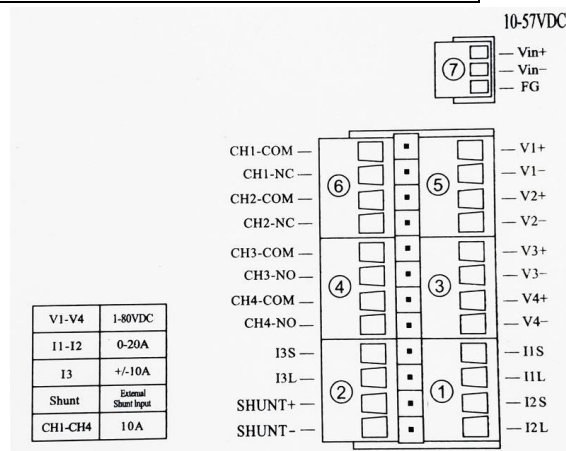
10-57VDC

7
Vin+
Vin−
FG

CH1-COM
CH1-NC
CH2-COM
CH2-NC
6
5
V1+
V1−
V2+
V2−

CH3-COM
CH3-NO
CH4-COM
CH4-NO
4
3
V3+
V3−
V4+
V4−

I3S
I3L
SHUNT+
SHUNT-
2
1
I1S
I1L
I2S
I2L

| V1-V4 | 1-80VDC |
|---|---|
| I1-I2 | 0-20A |
| I3 | +/-10A |
| Shunt | External Shunt Input |
| CH1-CH4 | 10A |